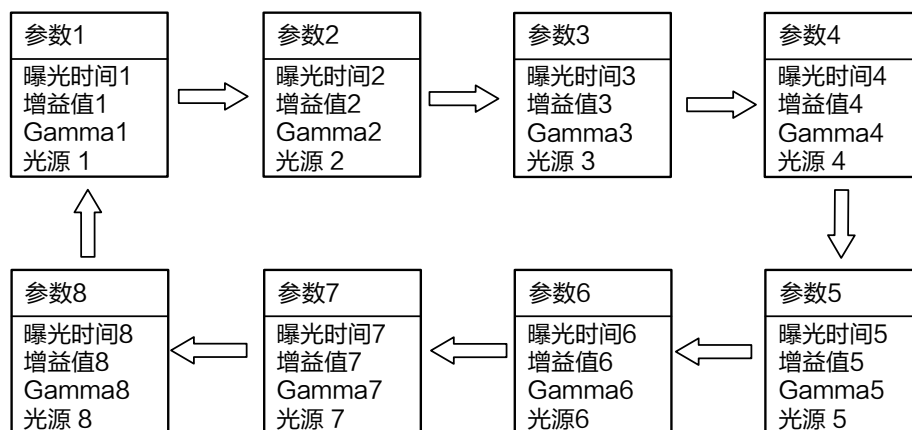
参数1
曝光时间1
增益值1
Gamma1
光源 1

参数2
曝光时间2
增益值2
Gamma2
光源 2

参数3
曝光时间3
增益值3
Gamma3
光源 3

参数4
曝光时间4
增益值4
Gamma4
光源 4

参数5
曝光时间5
增益值5
Gamma5
光源 5

参数6
曝光时间6
增益值6
Gamma6
光源6

参数7
曝光时间7
增益值7
Gamma7
光源 7

参数8
曝光时间8
增益值8
Gamma8
光源 8